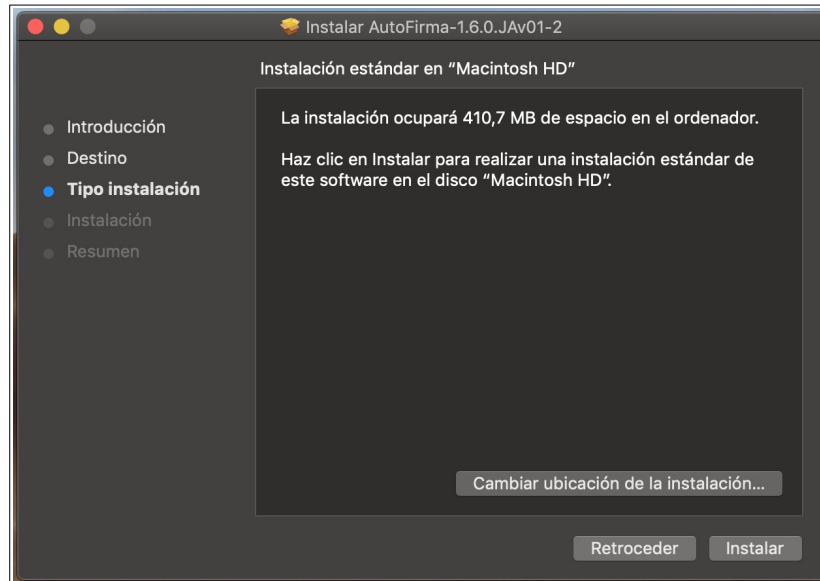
Instalar AutoFirma-1.6.0.JAv01-2

Instalación estándar en “Macintosh HD”

Introducción
Destino
Tipo instalación
Instalación
Resumen

La instalación ocupará 410,7 MB de espacio en el ordenador.

Haz clic en Instalar para realizar una instalación estándar de este software en el disco “Macintosh HD”.

Cambiar ubicación de la instalación...

Retroceder
Instalar